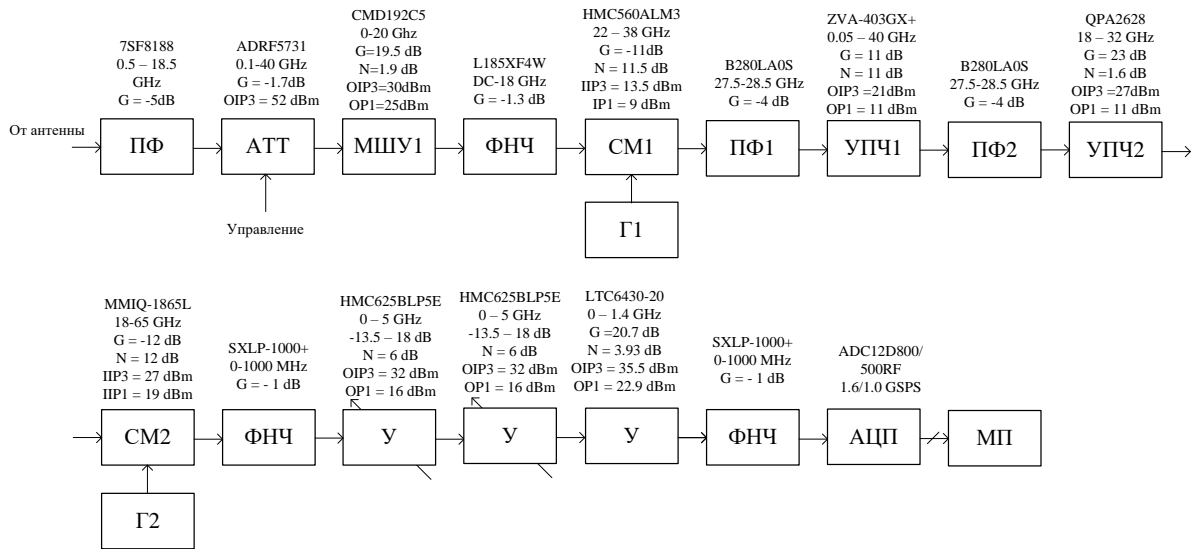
7SF8188
0.5 – 18.5
GHz
G = -5dB

ADRF5731
0.1-40 GHz
G = -1.7dB
OIP3 = 52 dBm

CMD192C5
0-20 Ghz
G=19.5 dB
N=1.9 dB
OIP3=30dBm
OP1=25dBm

L185XF4W
DC-18 GHz
G = -1.3 dB

HMC560ALM3
22 – 38 GHz
G = -11dB
N = 11.5 dB
IIP3 = 13.5 dBm
IP1 = 9 dBm

B280LA0S
27.5-28.5 GHz
G = -4 dB

ZVA-403GX+
0.05 – 40 GHz
G = 11 dB
N = 11 dB
OIP3 =21dBm
OP1 = 11 dBm

B280LA0S
27.5-28.5 GHz
G = -4 dB

QPA2628
18 – 32 GHz
G = 23 dB
N =1.6 dB
OIP3 =27dBm
OP1 = 11 dBm

От антенны

ПФ

АТТ

МШУ1

ФНЧ

СМ1

ПФ1

УПЧ1

ПФ2

УПЧ2

Управление

Г1

MMIQ-1865L
18-65 GHz
G = -12 dB
N = 12 dB
IIP3 = 27 dBm
IIP1 = 19 dBm

SXLP-1000+
0-1000 MHz
G = - 1 dB

HMC625BLP5E
0 – 5 GHz
-13.5 – 18 dB
N = 6 dB
OIP3 = 32 dBm
OP1 = 16 dBm

HMC625BLP5E
0 – 5 GHz
-13.5 – 18 dB
N = 6 dB
OIP3 = 32 dBm
OP1 = 16 dBm

LTC6430-20
0 – 1.4 GHz
G =20.7 dB
N = 3.93 dB
OIP3 = 35.5 dBm
OP1 = 22.9 dBm

SXLP-1000+
0-1000 MHz
G = - 1 dB

ADC12D800/
500RF
1.6/1.0 GSPS

СМ2

ФНЧ

У

У

У

ФНЧ

АЦП

МП

Г2